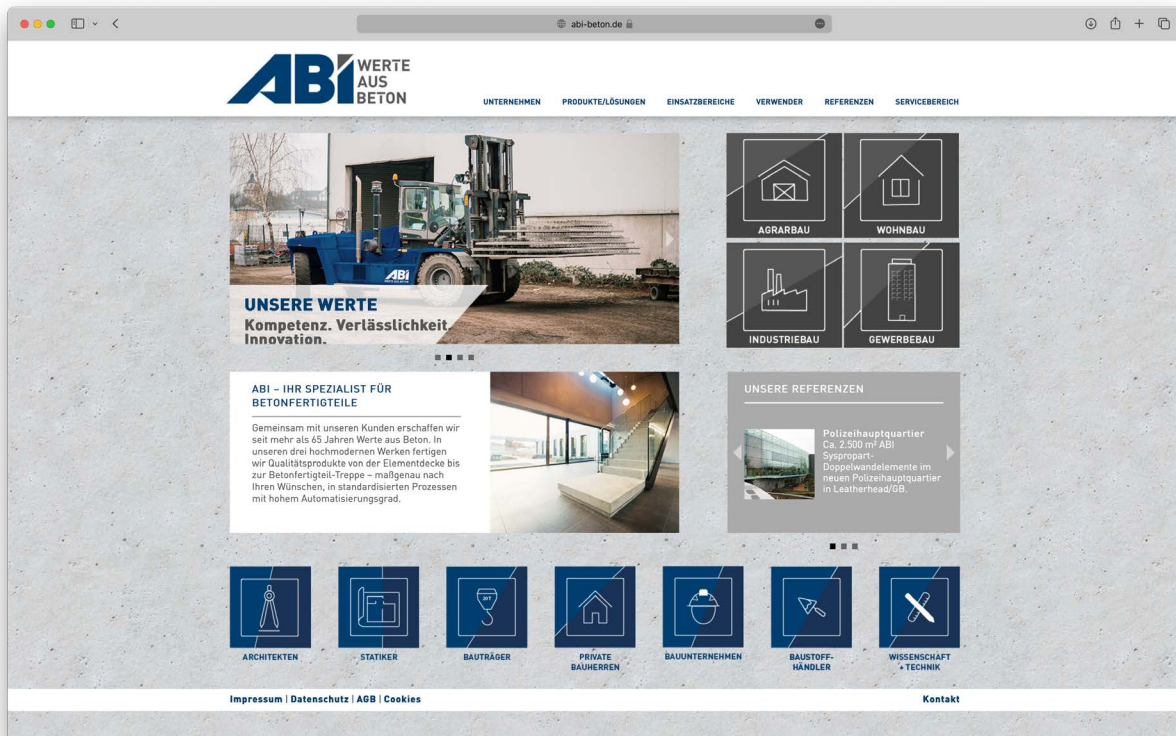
abi-beton.de

ABI WERTE AUS BETON

UNTERNEHMEN PRODUKTE/LÖSUNGEN EINSATZBEREICHE VERWENDER REFERENZEN SERVICEBEREICH

ABI

UNSERE WERTE
Kompetenz. Verlässlichkeit. Innovation.

AGRARBAU
WOHNBAU
INDUSTRIEBAU
GEWERBEBAU

ABI – IHR SPEZIALIST FÜR BETONFERTIGTEILE

Gemeinsam mit unseren Kunden erschaffen wir seit mehr als 65 Jahren Werte aus Beton. In unseren drei hochmodernen Werken fertigen wir Qualitätsprodukte von der Elementdecke bis zur Betonfertigteil-Treppe – maßgenau nach Ihren Wünschen, in standardisierten Prozessen mit hohem Automatisierungsgrad.

UNSERE REFERENZEN

Polizeihauptquartier
Ca. 2.500 m² ABI Syspropart-Doppelwandelemente im neuen Polizeihauptquartier in Leatherhead/GB.

ARCHITEKTEN
STATIKER
20T
BAUTRÄGER
PRIVATE BAUHERREN
BAUUNTERNEHMEN
BAUSTOFF-HÄNDLER
WISSENSCHAFT + TECHNIK

Impressum | Datenschutz | AGB | Cookies
Kontakt